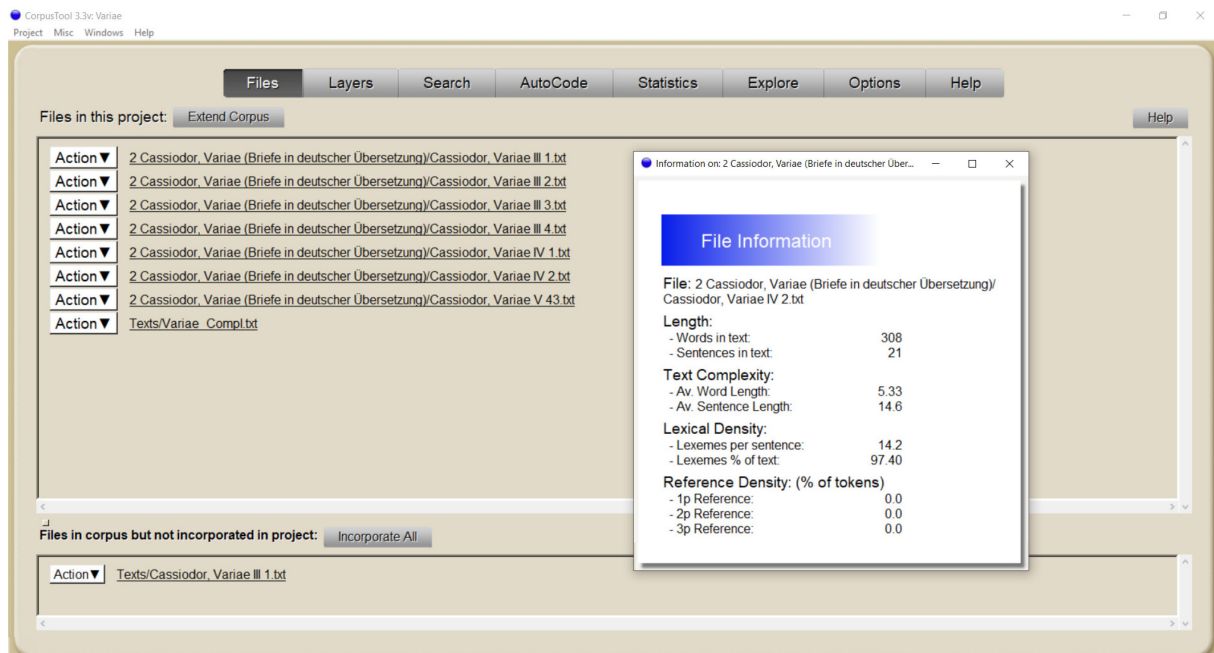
CorpusTool 3.3v: Variae
Project Misc Windows Help

Files Layers Search AutoCode Statistics Explore Options Help

Files in this project: Extend Corpus

Help

Action▼ 2 Cassiodor, Variae (Briefe in deutscher Übersetzung)/Cassiodor, Variae III 1.txt
Action▼ 2 Cassiodor, Variae (Briefe in deutscher Übersetzung)/Cassiodor, Variae III 2.txt
Action▼ 2 Cassiodor, Variae (Briefe in deutscher Übersetzung)/Cassiodor, Variae III 3.txt
Action▼ 2 Cassiodor, Variae (Briefe in deutscher Übersetzung)/Cassiodor, Variae III 4.txt
Action▼ 2 Cassiodor, Variae (Briefe in deutscher Übersetzung)/Cassiodor, Variae IV 1.txt
Action▼ 2 Cassiodor, Variae (Briefe in deutscher Übersetzung)/Cassiodor, Variae IV 2.txt
Action▼ 2 Cassiodor, Variae (Briefe in deutscher Übersetzung)/Cassiodor, Variae V 43.txt
Action▼ Texts/Variae_Compl.txt

Information on: 2 Cassiodor, Variae (Briefe in deutscher Über...

File Information

File: 2 Cassiodor, Variae (Briefe in deutscher Übersetzung)/ Cassiodor, Variae IV 2.txt

Length:
- Words in text: 308
- Sentences in text: 21

Text Complexity:
- Av. Word Length: 5.33
- Av. Sentence Length: 14.6

Lexical Density:
- Lexemes per sentence: 14.2
- Lexemes % of text: 97.40

Reference Density: (% of tokens)
- 1p Reference: 0.0
- 2p Reference: 0.0
- 3p Reference: 0.0

Files in corpus but not incorporated in project: Incorporate All

Action▼ Texts/Cassiodor, Variae III 1.txt